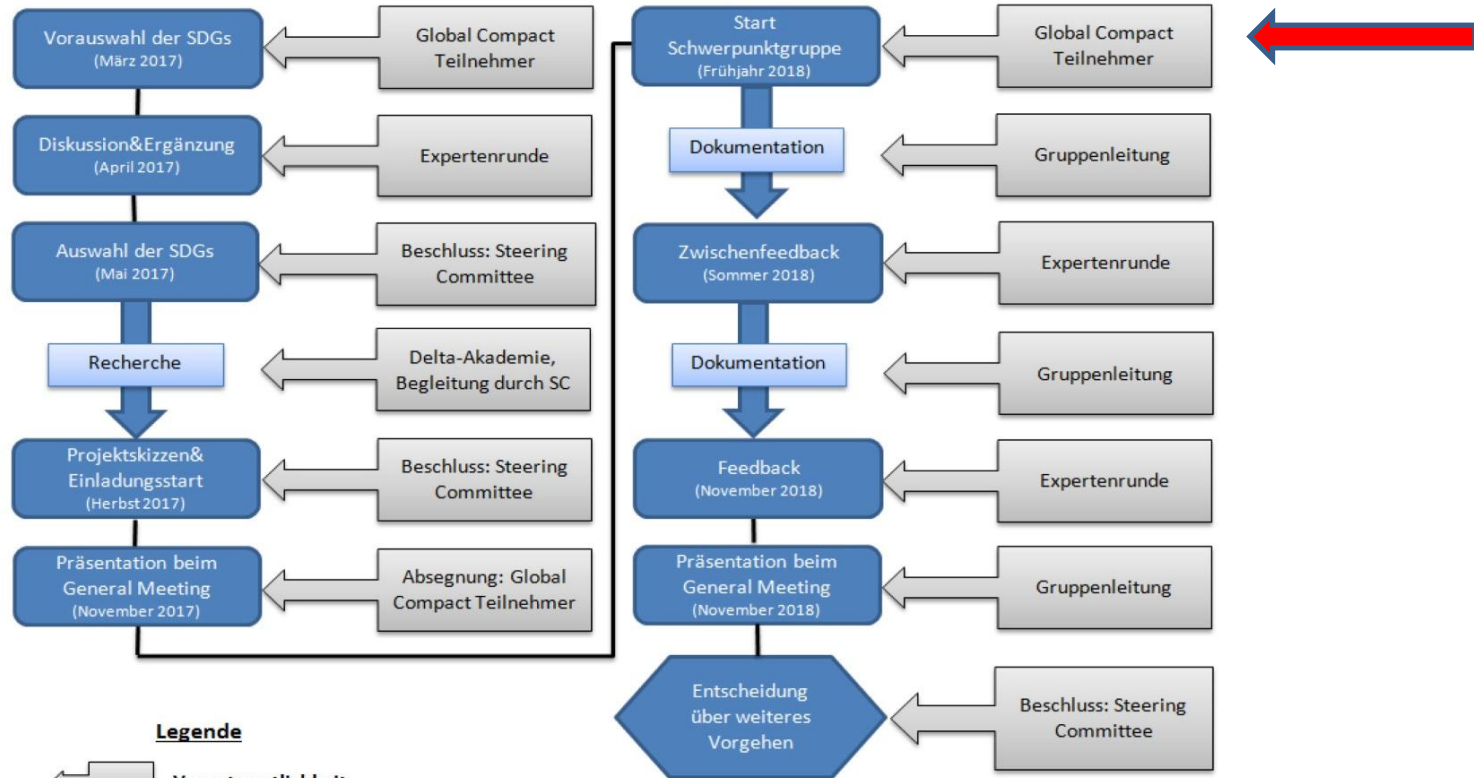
Vorauswahl der SDGs
(März 2017)

Global Compact Teilnehmer

Diskussion&Ergänzung
(April 2017)

Expertenrunde

Auswahl der SDGs
(Mai 2017)

Beschluss: Steering Committee

Recherche

Delta-Akademie, Begleitung durch SC

Projektskizzen& Einladungsstart
(Herbst 2017)

Beschluss: Steering Committee

Präsentation beim General Meeting
(November 2017)

Absegnung: Global Compact Teilnehmer

Start Schwerpunktgruppe
(Frühjahr 2018)

Global Compact Teilnehmer

Dokumentation

Gruppenleitung

Zwischenfeedback
(Sommer 2018)

Expertenrunde

Dokumentation

Gruppenleitung

Feedback
(November 2018)

Expertenrunde

Präsentation beim General Meeting
(November 2018)

Gruppenleitung

Entscheidung über weiteres Vorgehen

Beschluss: Steering Committee

Legende

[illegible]